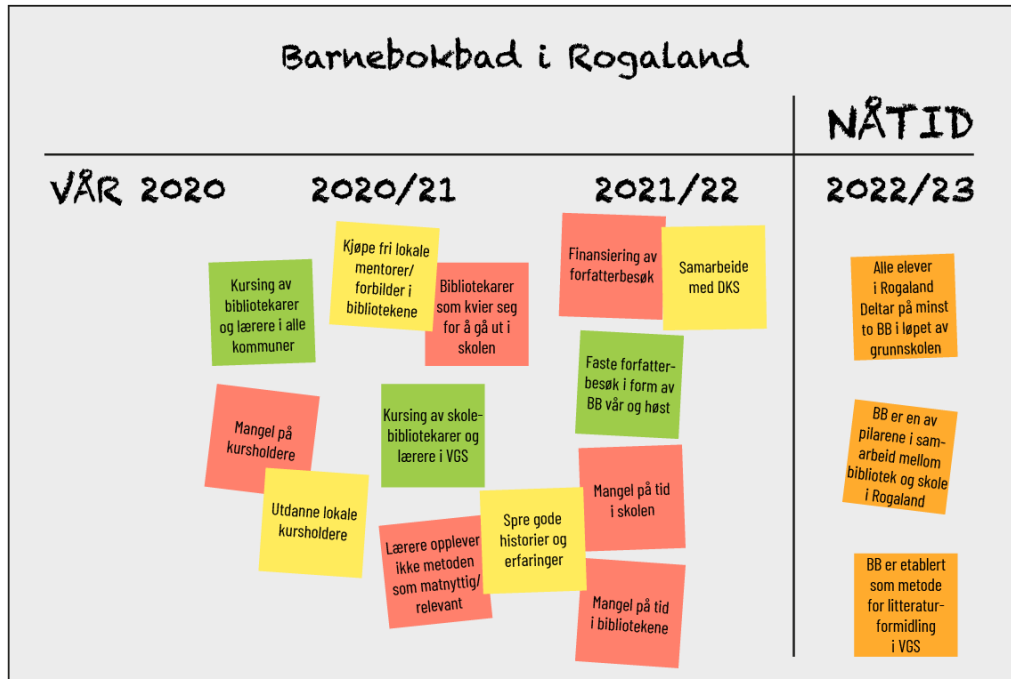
Barnebokbad i Rogaland

NÅTID

VÅR 2020

2020/21

2021/22

2022/23

Kursing av bibliotekarer og lærere i alle kommuner

Kjøpe fri lokale mentorer/ forbilder i bibliotekene

Bibliotekarer som kvier seg for å gå ut i skolen

Mangel på kursholdere

Utdanne lokale kursholdere

Kursing av skolebibliotekarer og lærere i VGS

Lærere opplever ikke metoden som matnyttig/ relevant

Spre gode historier og erfaringer

Finansiering av forfatterbesøk

Samarbeide med DKS

Faste forfatterbesøk i form av BB vår og høst

Mangel på tid i skolen

Mangel på tid i bibliotekene

Alle elever i Rogaland Deltar på minst to BB i løpet av grunnskolen

BB er en av pilarene i samarbeid mellom bibliotek og skole i Rogaland

BB er etablert som metode for litteraturformidling i VGS